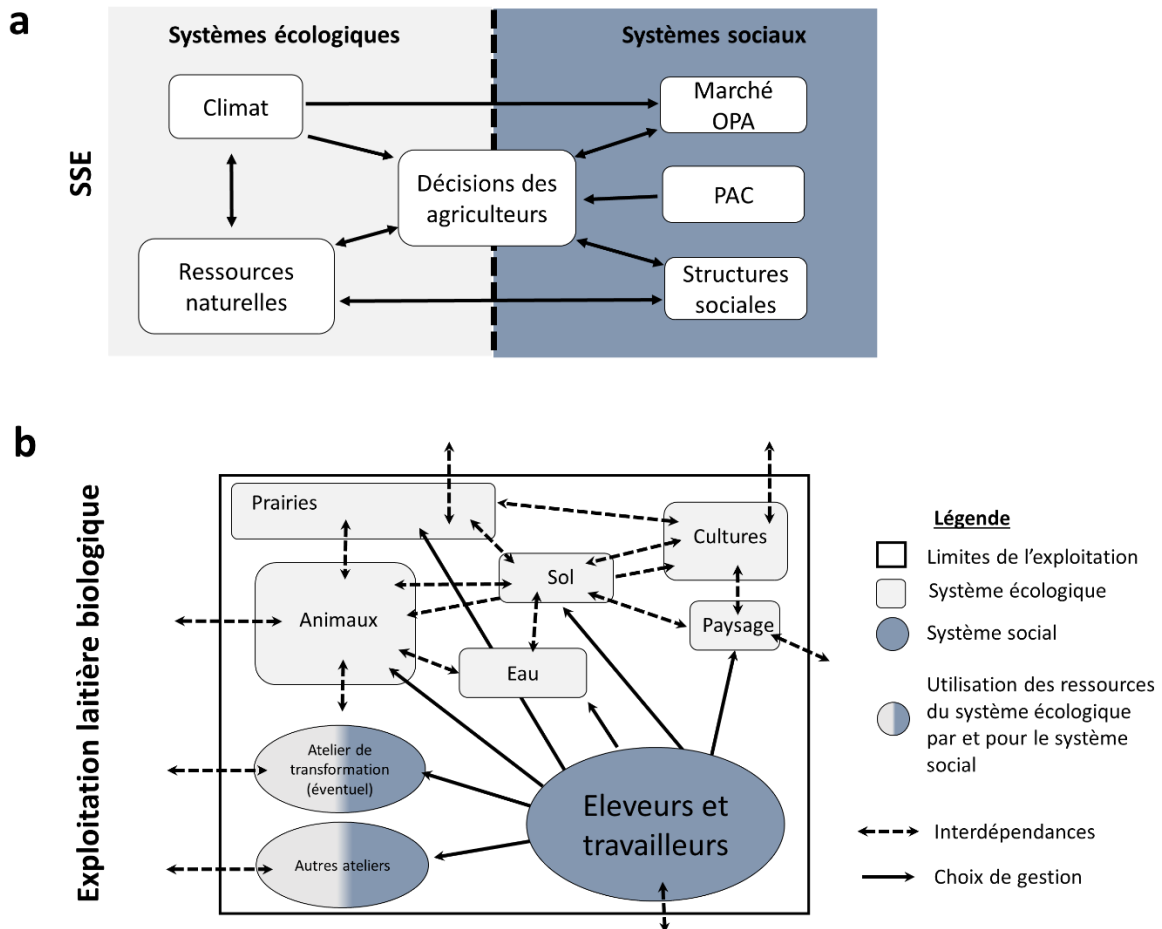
a

Systèmes écologiques

Systèmes sociaux

SSE

Climat

Marché OPA

Décisions des agriculteurs

PAC

Ressources naturelles

Structures sociales

b

Exploitation laitière biologique

Prairies

Cultures

Sol

Animaux

Paysage

Eau

Atelier de transformation (éventuel)

Autres ateliers

Eleveurs et travailleurs

Légende

Limites de l'exploitation

Système écologique

Système social

Utilisation des ressources du système écologique par et pour le système social

Interdépendances

Choix de gestion